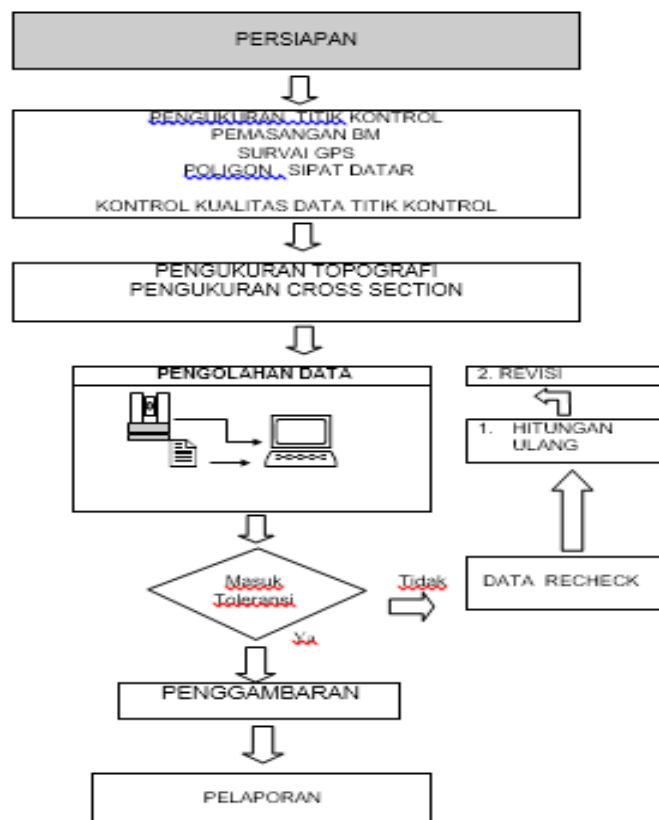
PERSIAPAN

PENGUKURAN TITIK KONTROL
PEMASANGAN BM
SURVAI GPS
POLIGON , SIPAT DATAR

KONTROL KUALITAS DATA TITIK KONTROL

PENGUKURAN TOPOGRAFI
PENGUKURAN CROSS SECTION

PENGOLAHAN DATA

2. REVISI

1. HITUNGAN ULANG

Masuk Toleransi

Tidak

DATA RECHECK

Ya

PENGGAMBARAN

PELAPORAN